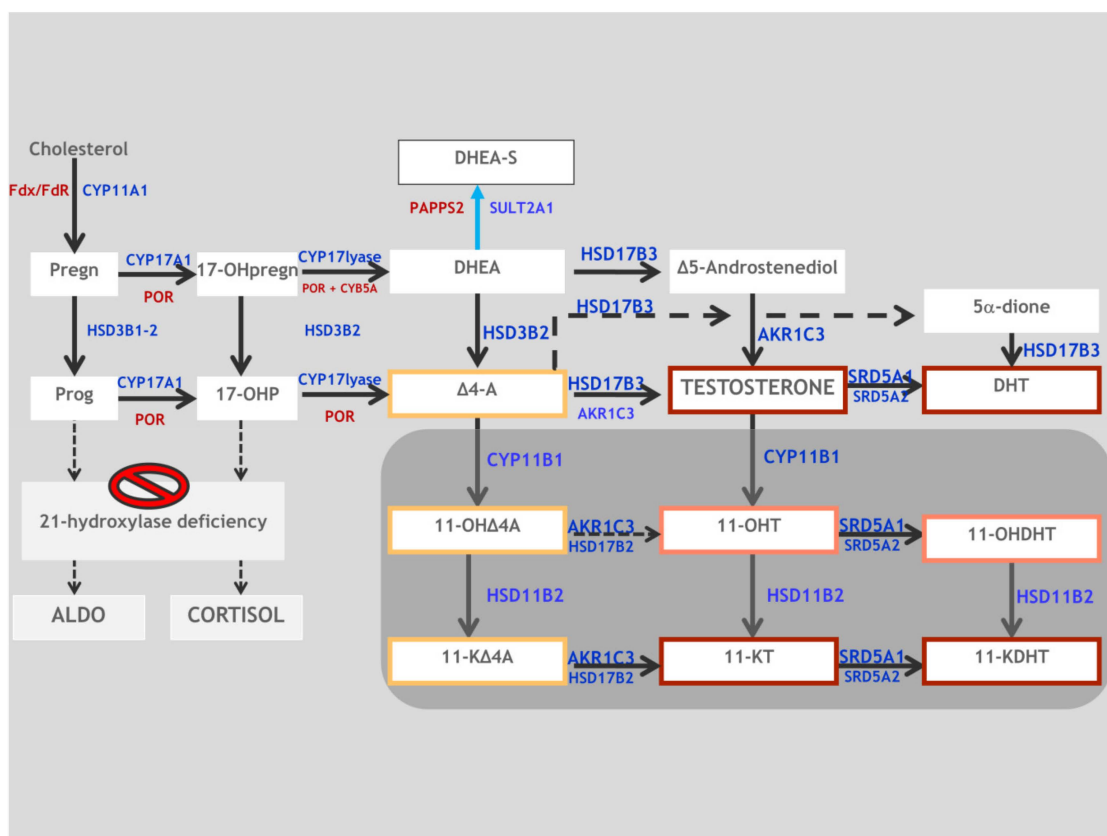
Cholesterol

Fdx/FdR CYP11A1

DHEA-S

PAPPS2 SULT2A1

Pregn CYP17A1 POR 17-OHpregn CYP17lyase POR + CYB5A DHEA HSD17B3 Δ5-Androstenediol

HSD3B1-2 HSD3B2 HSD3B2 HSD17B3 5α-dione

AKR1C3 HSD17B3

Prog CYP17A1 POR 17-OHP CYP17lyase POR Δ4-A HSD17B3 AKR1C3 TESTOSTERONE SRD5A1 SRD5A2 DHT

CYP11B1 CYP11B1

21-hydroxylase deficiency

11-OHΔ4A AKR1C3 HSD17B2 11-OHT SRD5A1 SRD5A2 11-OHDHT

ALDO CORTISOL

HSD11B2 HSD11B2 HSD11B2

11-KΔ4A AKR1C3 HSD17B2 11-KT SRD5A1 SRD5A2 11-KDHT